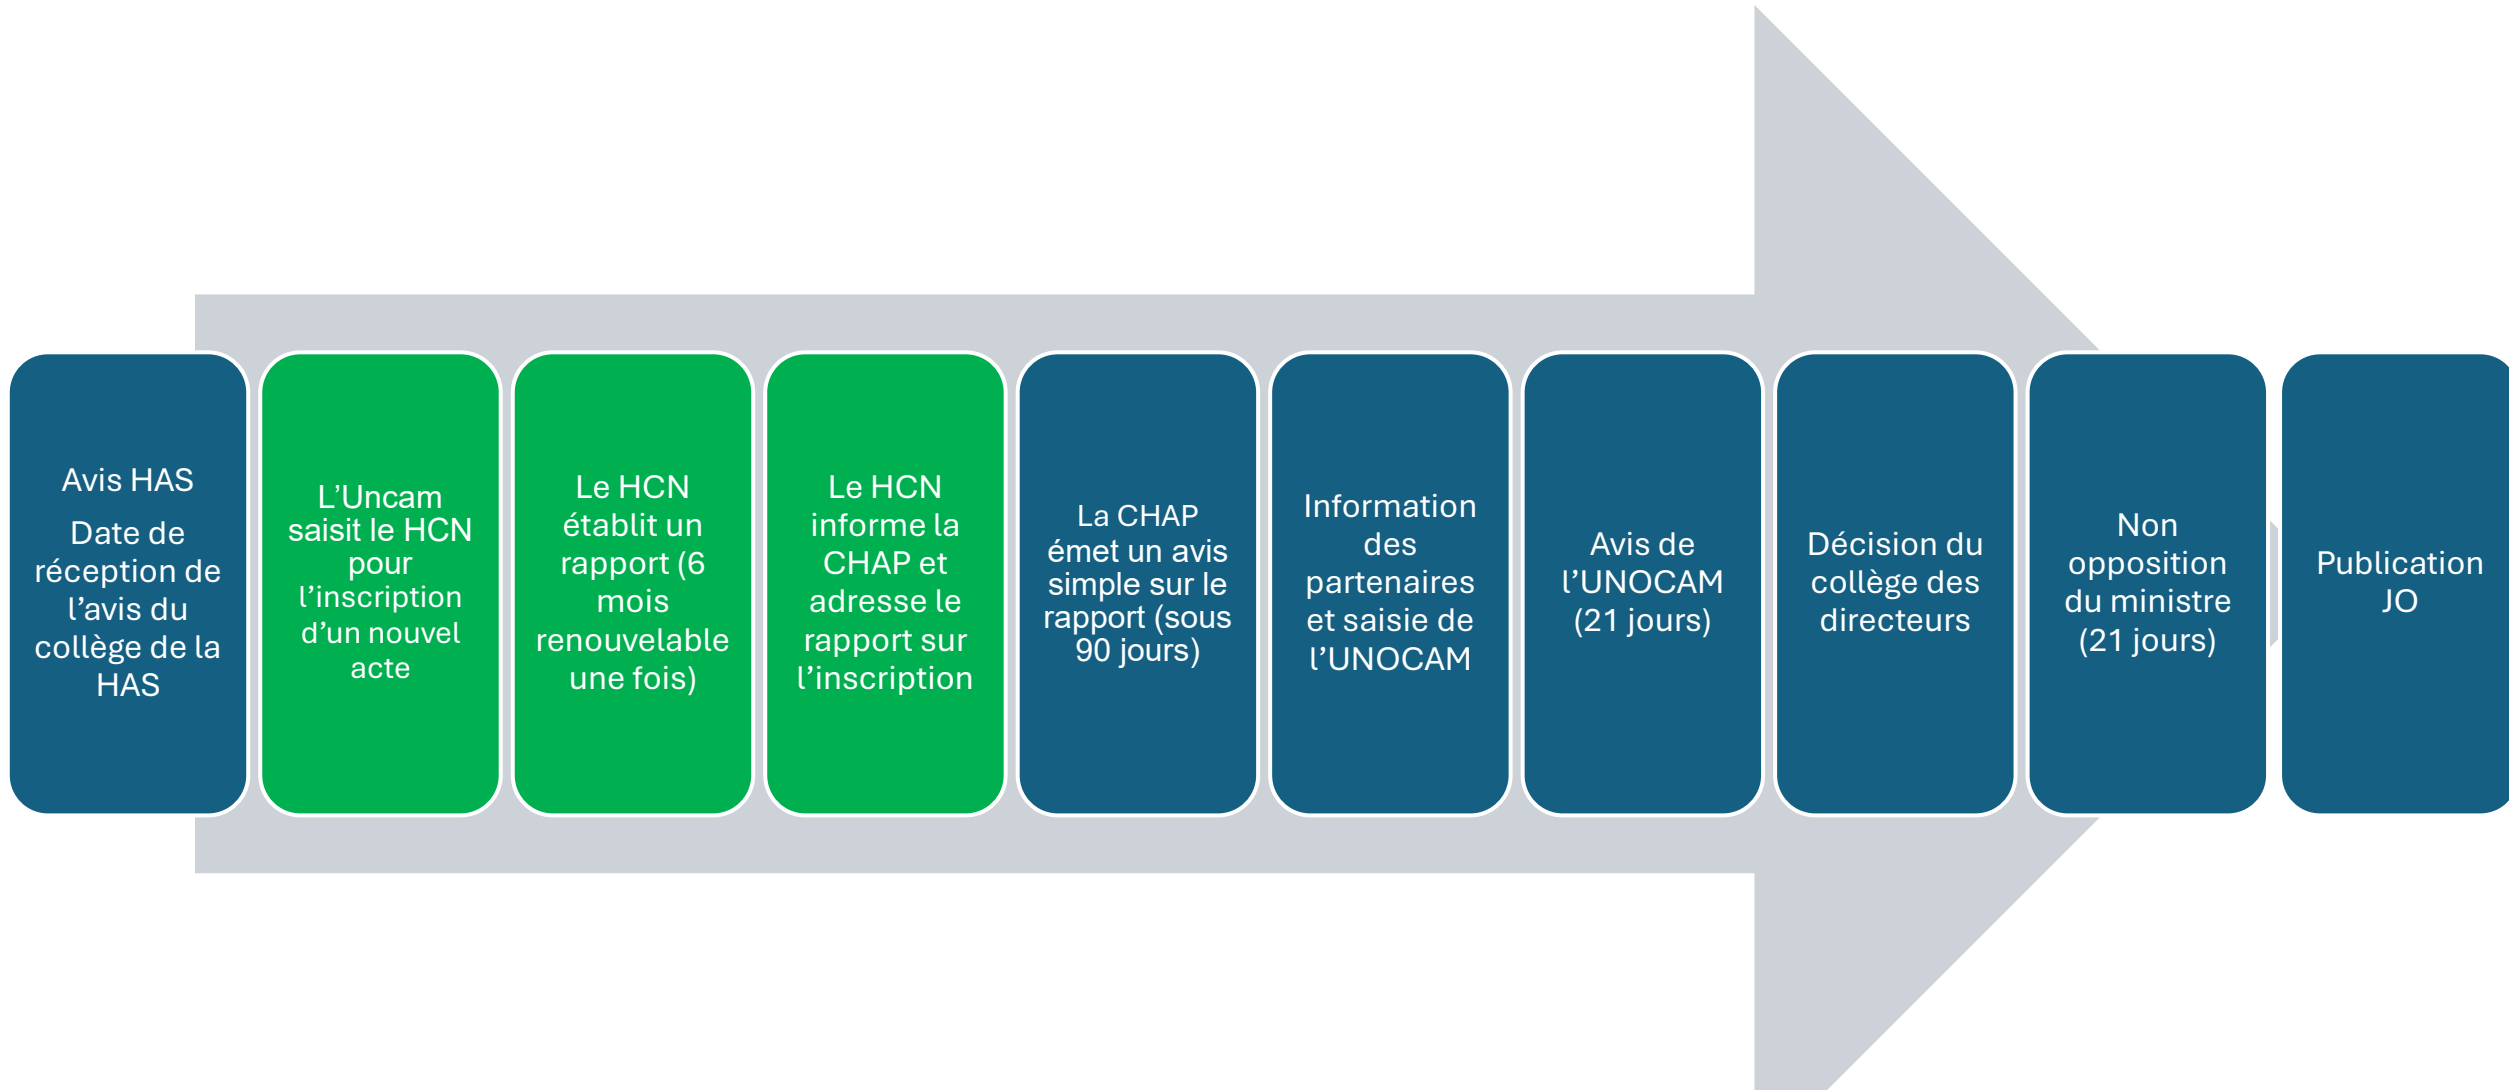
Avis HAS

Date de réception de l’avis du collège de la HAS

L’Uncam saisit le HCN pour l’inscription d’un nouvel acte

Le HCN établit un rapport (6 mois renouvelable une fois)

Le HCN informe la CHAP et adresse le rapport sur l’inscription

La CHAP émet un avis simple sur le rapport (sous 90 jours)

Information des partenaires et saisie de l’UNOCAM

Avis de l’UNOCAM (21 jours)

Décision du collège des directeurs

Non opposition du ministre (21 jours)

Publication JO